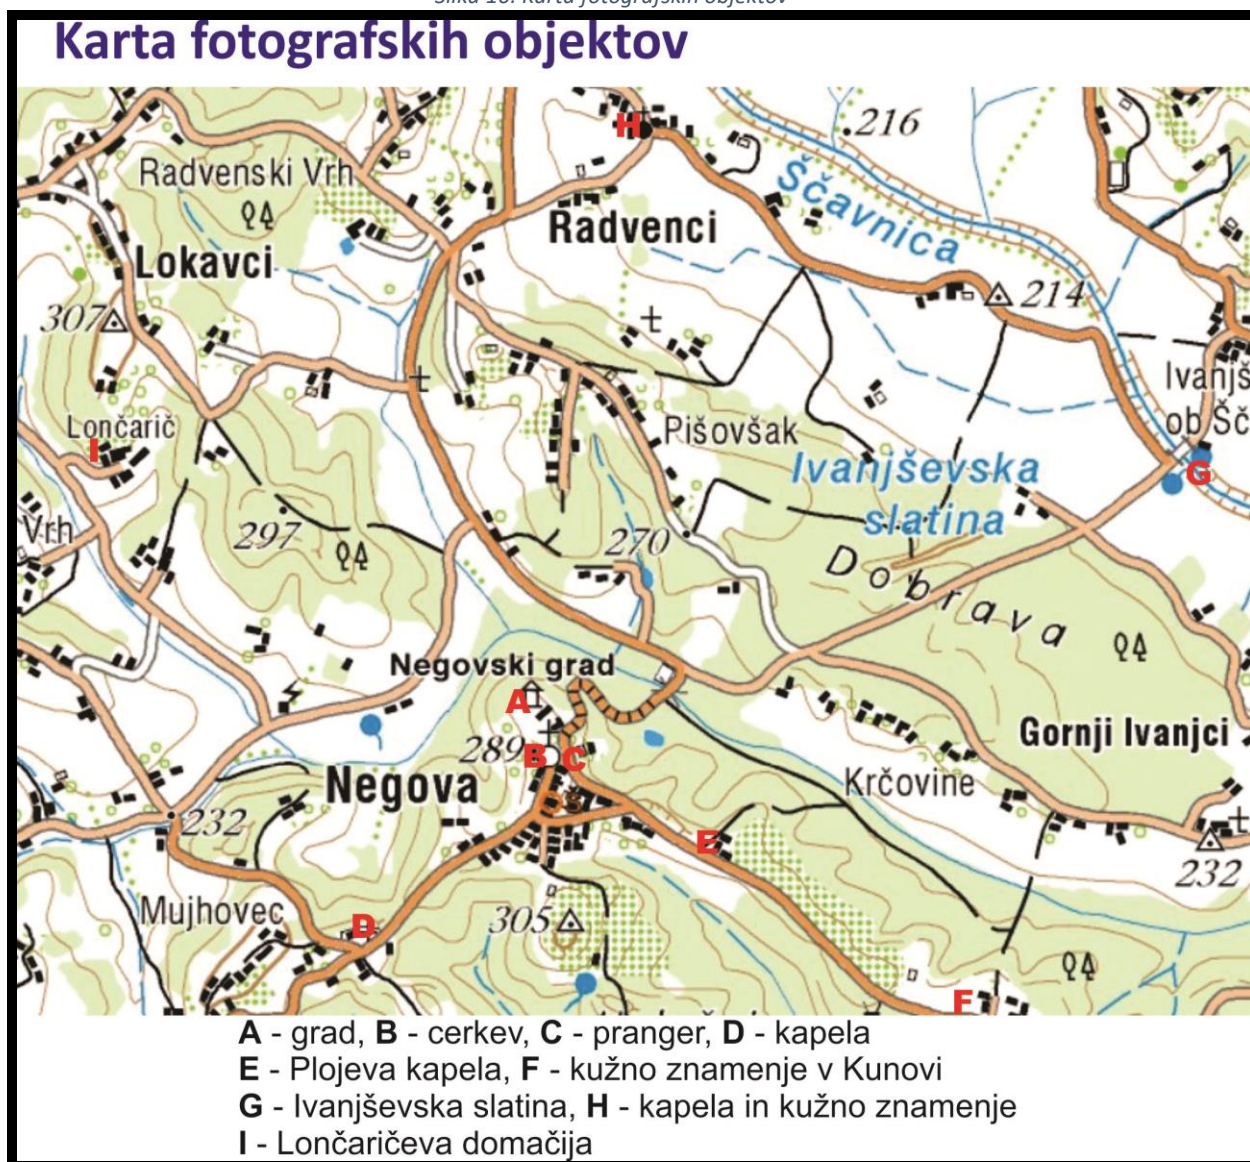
Karta fotografskih objektov

H
216
Ščavnica
Radvenski Vrh
Radvenci
Lokavci
214
307
Ivanjš ob Šč
Lončarič
I
Pišovšak
Ivanjševska slatina
G
Vrh
297
270
Dobrava
Negovski grad
A
289
B
C
Gornji Ivanjci
Negova
Krčovine
232
E
232
Mujhovec
D
305
F

A - grad, B - cerkev, C - pranger, D - kapela
E - Plojeva kapela, F - kužno znamenje v Kunovi
G - Ivanjševska slatina, H - kapela in kužno znamenje
I - Lončaričeva domačija